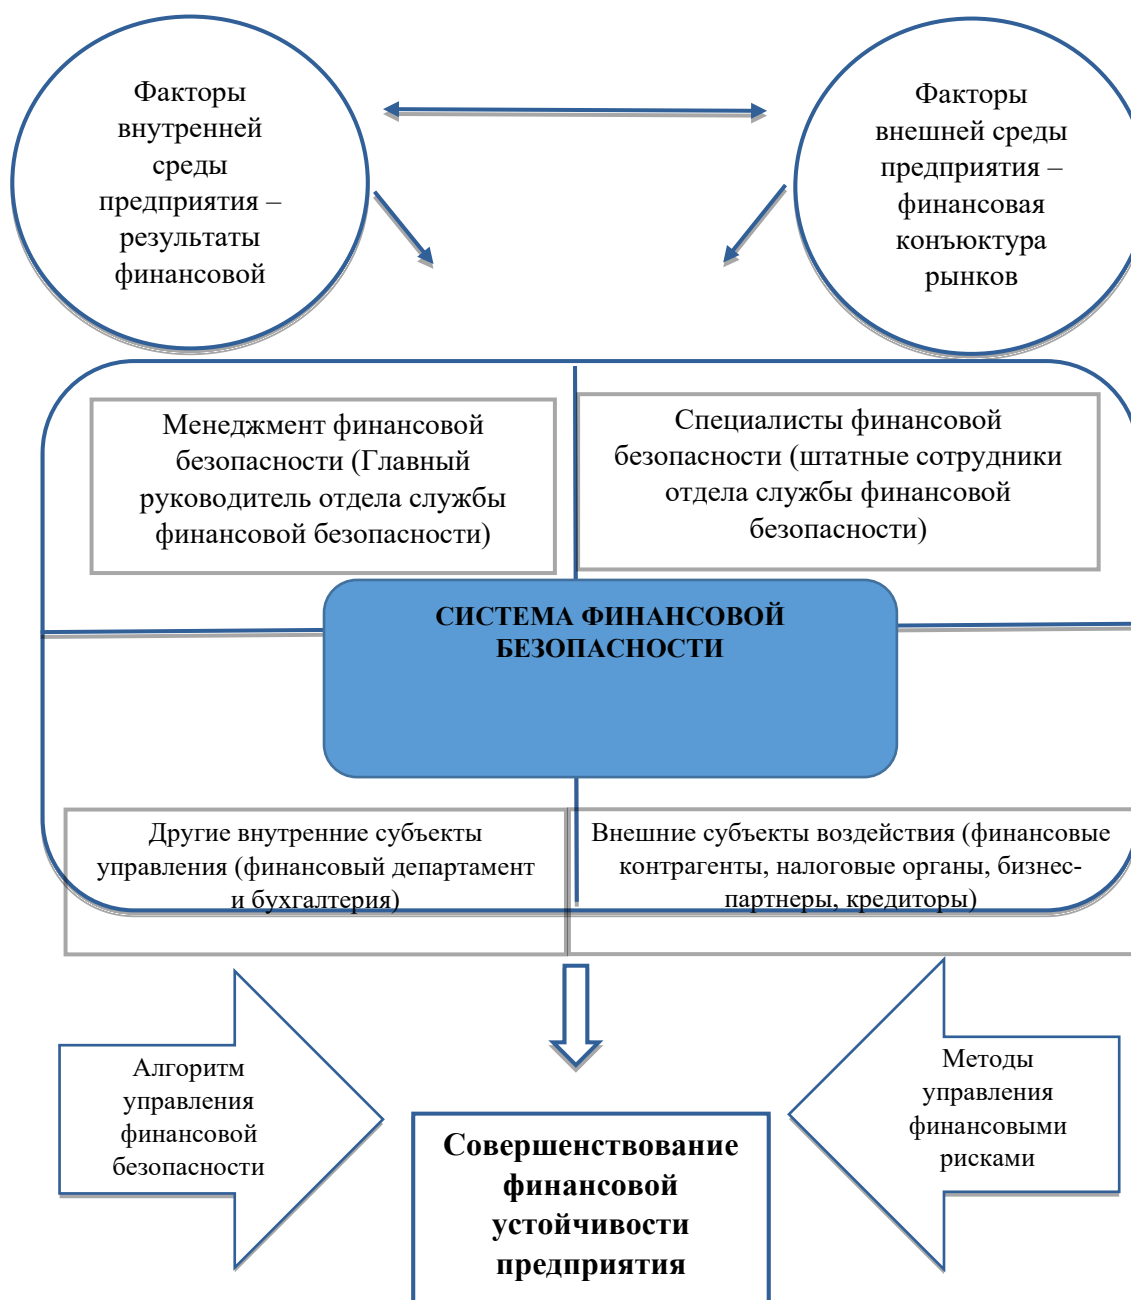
Факторы внутренней среды предприятия – результаты финансовой

Факторы внешней среды предприятия – финансовая конъюктура рынков

Менеджмент финансовой безопасности (Главный руководитель отдела службы финансовой безопасности)

Специалисты финансовой безопасности (штатные сотрудники отдела службы финансовой безопасности)

СИСТЕМА ФИНАНСОВОЙ БЕЗОПАСНОСТИ

Другие внутренние субъекты управления (финансовый департамент и бухгалтерия)

Внешние субъекты воздействия (финансовые контрагенты, налоговые органы, бизнес-партнеры, кредиторы)

Алгоритм управления финансовой безопасности

Совершенствование финансовой устойчивости предприятия

Методы управления финансовыми рисками